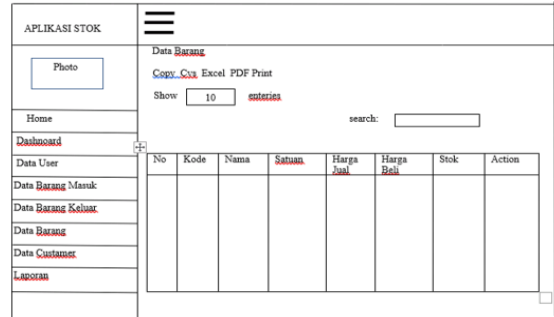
APLIKASI STOK

Photo

Home

Dashnoard

Data User

Data Barang Masuk

Data Barang Keluar

Data Barang

Data Custamer

Laporan

Data Barang

Copy Cvs Excel PDF Print

Show 10 enteries

search:

| No | Kode | Nama | Satuan | Harga Jual | Harga Beli | Stok | Action |
|---|---|---|---|---|---|---|---|
| | | | | | | | |